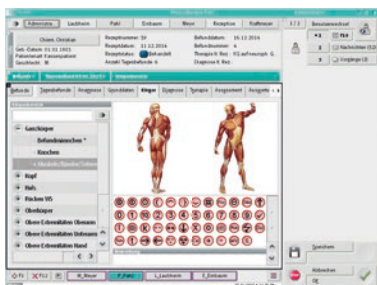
Administrator | Lauthenn | Patri | Einhasen | Meyer | Rezeption | Kaffeesar | 1/3 | Benutzerwechsel

Olsen, Christian
Geb.-Datum: 01.01.1955
Patientenart: Kassenpatient
Geschlecht: M

Rezeptnummer: 59
Rezeptdatum: 01.12.2014
Rezeptstatus: Behandelt
Anzahl Tagesbefunde: 6

Befunddatum: 16.12.2014
Befundnummer: 4
Therapie/V. Rez.: KG,aufrecurgh. G.
Diagnose/V. Rez.:

Nachrichten (12)
Eingänge (3)

Tagesbefunde | Anamnese | Vorerkrankungen | Körper | Diagnose | Therapie | Assessment | Ausgabe

Gesichtsfeld
Gesichtpoer
Befundmaßnahmen *
Knochen
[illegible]
Kopf
Hals
Rücken/WS
Oberkörper
Obere Extremitäten Oberarm
Obere Extremitäten Unterarm
Obere Extremitäten Hand

Speichern
Abbrechen
OK

F1 | F12 | N_Meyer | P_Patri | L_Lauthenn | E_Einhasen